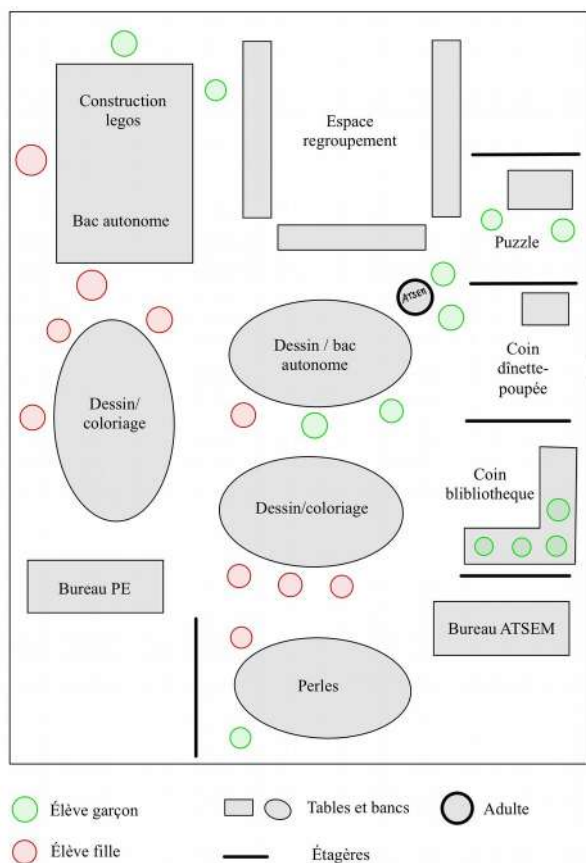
Construction legos

Bac autonome

Espace regroupement

Puzzle

ATSEM

Dessin / bac autonome

Coin dînette-poupée

Dessin/ coloriage

Dessin/coloriage

Coin bibliotheque

Bureau PE

Bureau ATSEM

Perles

Élève garçon

Tables et bancs

Adulte

Élève fille

Étagères